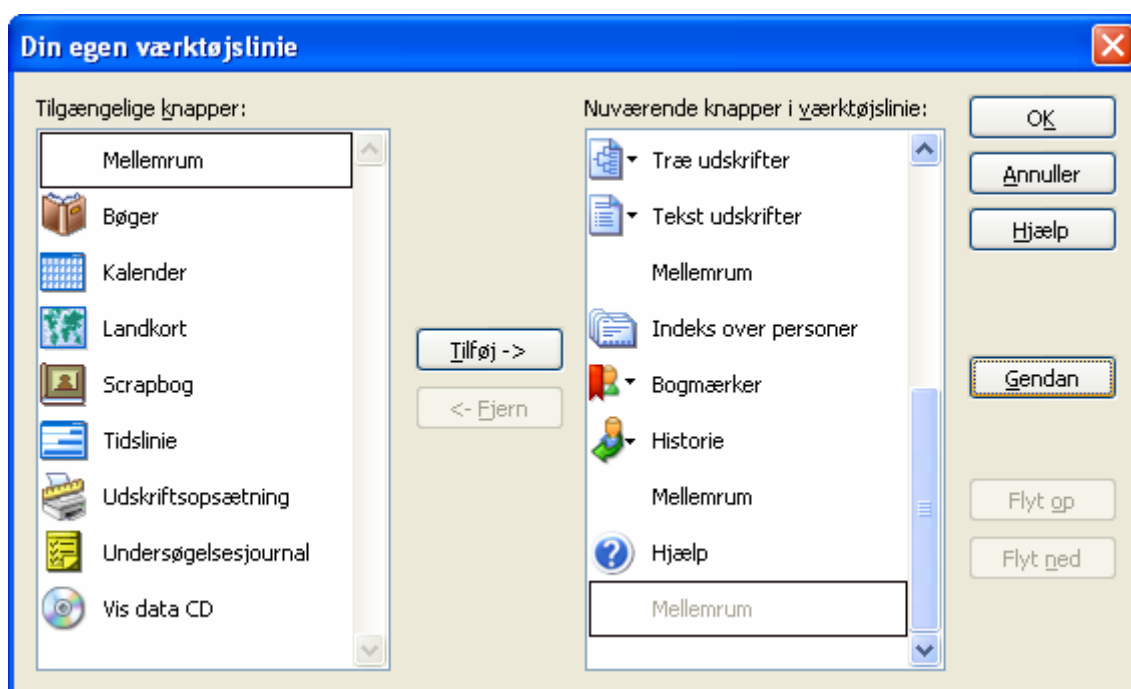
Din egen værktøjslinie

Tilgængelige knapper:

Mellemrum
Bøger
Kalender
Landkort
Scrapbog
Tidslinie
Udskriftsopsætning
Undersøgelsesjournal
Vis data CD

Tilføj ->
<- Fjern

Nuværende knapper i værktøjslinie:

Træ udskrifter
Tekst udskrifter
Mellemrum
Indeks over personer
Bogmærker
Historie
Mellemrum
Hjælp
Mellemrum

OK
Annuller
Hjælp
Gendan
Flyt op
Flyt ned